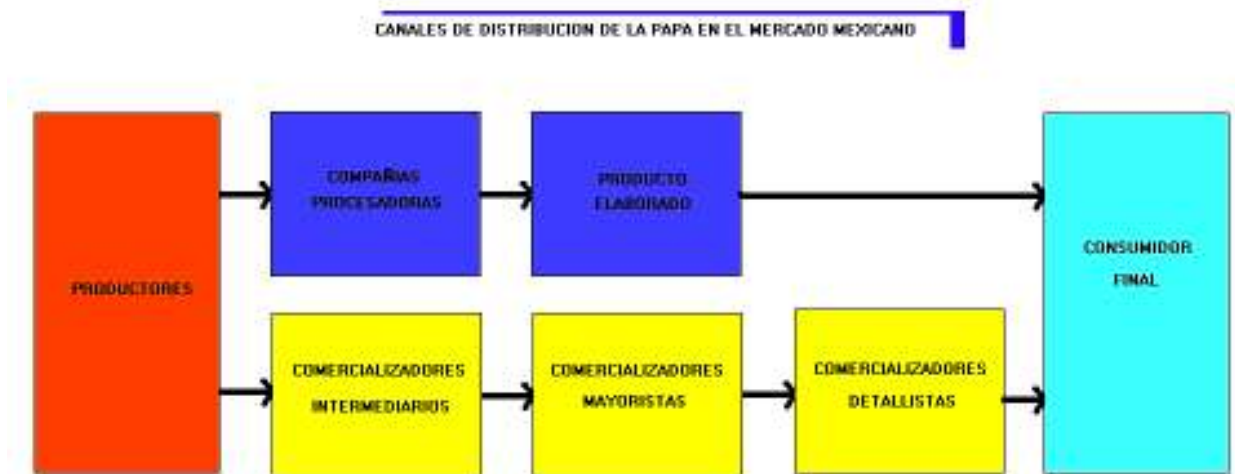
CANALES DE DISTRIBUCION DE LA PAPA EN EL MERCADO MEXICANO

PRODUCTORES

COMPAÑIAS PROCESADORAS

PRODUCTO ELABORADO

CONSUMIDOR FINAL

COMERCIALIZADORES INTERMEDIARIOS

COMERCIALIZADORES MAYORISTAS

COMERCIALIZADORES DETALLISTAS